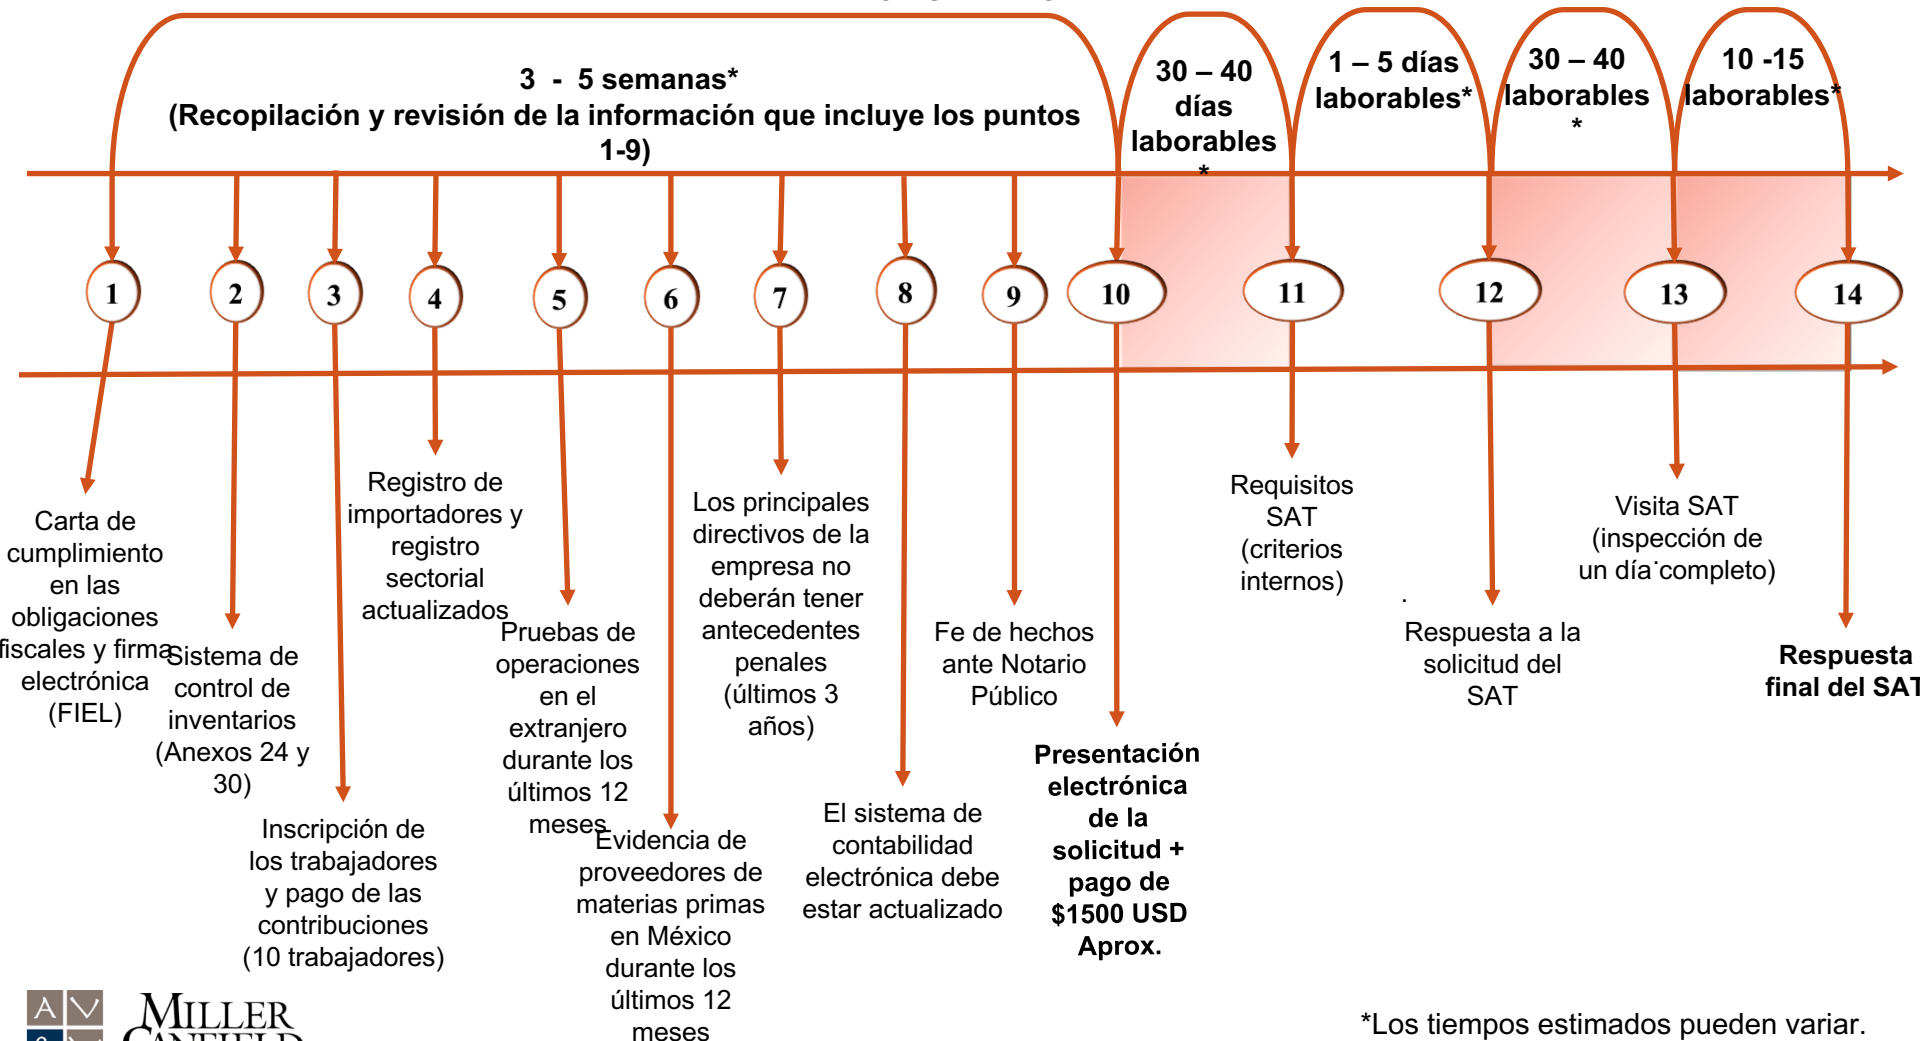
3 - 5 semanas*
(Recopilación y revisión de la información que incluye los puntos 1-9)

30 – 40 días laborables *

1 – 5 días laborables*

30 – 40 laborables *

10 -15 laborables*

1
2
3
4
5
6
7
8
9
10
11
12
13
14

Carta de cumplimiento en las obligaciones fiscales y firma electrónica (FIEL)

Sistema de control de inventarios (Anexos 24 y 30)

Inscripción de los trabajadores y pago de las contribuciones (10 trabajadores)

Registro de importadores y registro sectorial actualizados

Pruebas de operaciones en el extranjero durante los últimos 12 meses

Evidencia de proveedores de materias primas en México durante los últimos 12 meses

Los principales directivos de la empresa no deberán tener antecedentes penales (últimos 3 años)

El sistema de contabilidad electrónica debe estar actualizado

Fe de hechos ante Notario Público

Presentación electrónica de la solicitud + pago de $1500 USD Aprox.

Requisitos SAT (criterios internos)

Respuesta a la solicitud del SAT

Visita SAT (inspección de un día completo)

Respuesta final del SAT

*Los tiempos estimados pueden variar.

MILLER CANFIELD